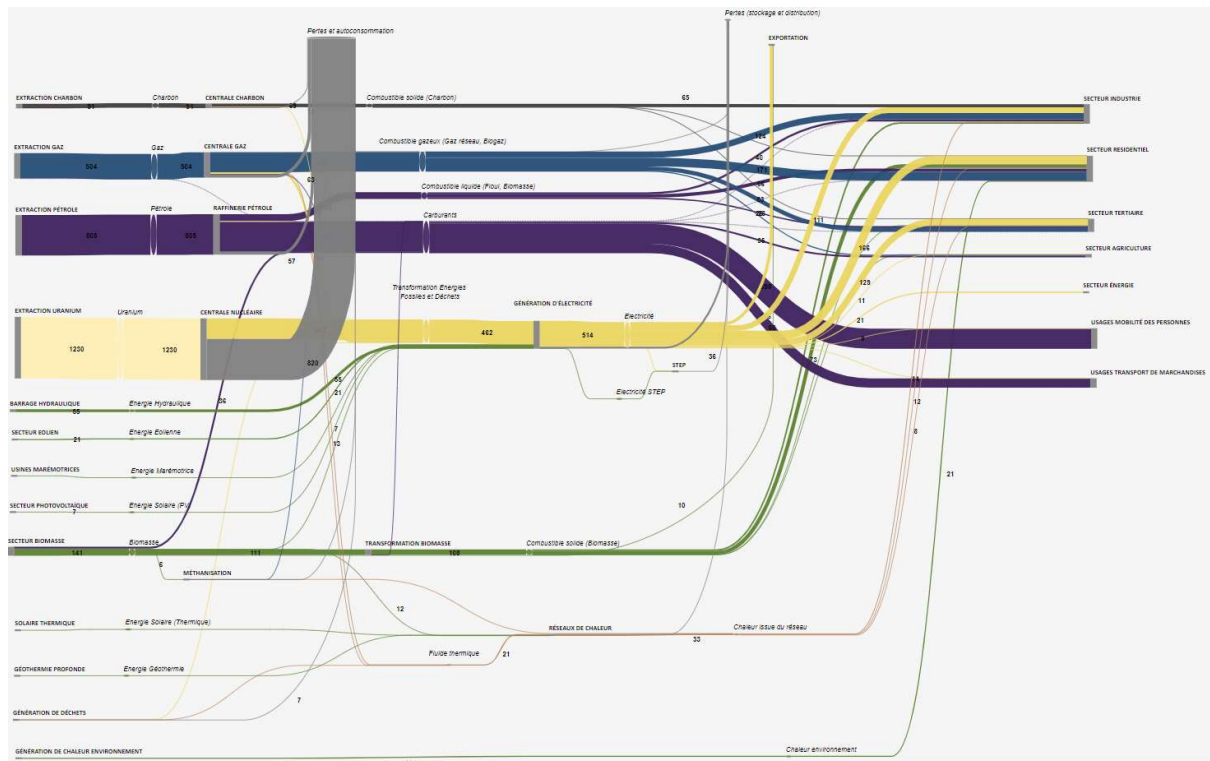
Pertes et autoconsommation

Pertes (stockage et distribution)

EXPORTATION

EXTRACTION CHARBON
31
Charbon
31
CENTRALE CHARBON
26
Combustible solide (Charbon)
65
SECTEUR INDUSTRIE

EXTRACTION GAZ
504
Gaz
504
CENTRALE GAZ
Combustible gazeux (Gaz réseau, Biogaz)
124
40
171
63
SECTEUR RESIDENTIEL

EXTRACTION PÉTROLE
508
Pétrole
508
RAFFINERIE PÉTROLE
Combustible liquide (Fioul, Biomasse)
Carburants
228
111
56
SECTEUR TERTIAIRE
106
SECTEUR AGRICULTURE
57
123
SECTEUR ÉNERGIE
11

Transformation Energies Fossiles et Déchets
GÉNÉRATION D'ÉLECTRICITÉ

EXTRACTION URANIUM
1230
Uranium
1230
CENTRALE NUCLEAIRE
462
514
Electricité
21
USAGES MOBILITÉ DES PERSONNES
820
STEP
36
62
Electricité STEP
USAGES TRANSPORT DE MARCHANDISES
65
21
11
BARRAGE HYDRAULIQUE
65
Energie Hydraulique
36
12
SECTEUR EOLIEN
21
Energie Eolienne
7
8
13
USINES MARÉMOTRICES
Energie Marémotrice
21
SECTEUR PHOTOVOLTAÏQUE
7
Energie Solaire (PV)
10
SECTEUR BIOMASSE
141
Biomasse
111
TRANSFORMATION BIOMASSE
108
Combustible solide (Biomasse)
6
MÉTHANISATION
12
SOLAIRE THERMIQUE
Energie Solaire (Thermique)
RÉSEAUX DE CHALEUR
Chaleur issue du réseau
33
GÉOTHERMIE PROFONDE
Energie Géothermie
Fluide thermique
21
GÉNÉRATION DE DÉCHETS
7
GÉNÉRATION DE CHALEUR ENVIRONNEMENT
Chaleur environnement